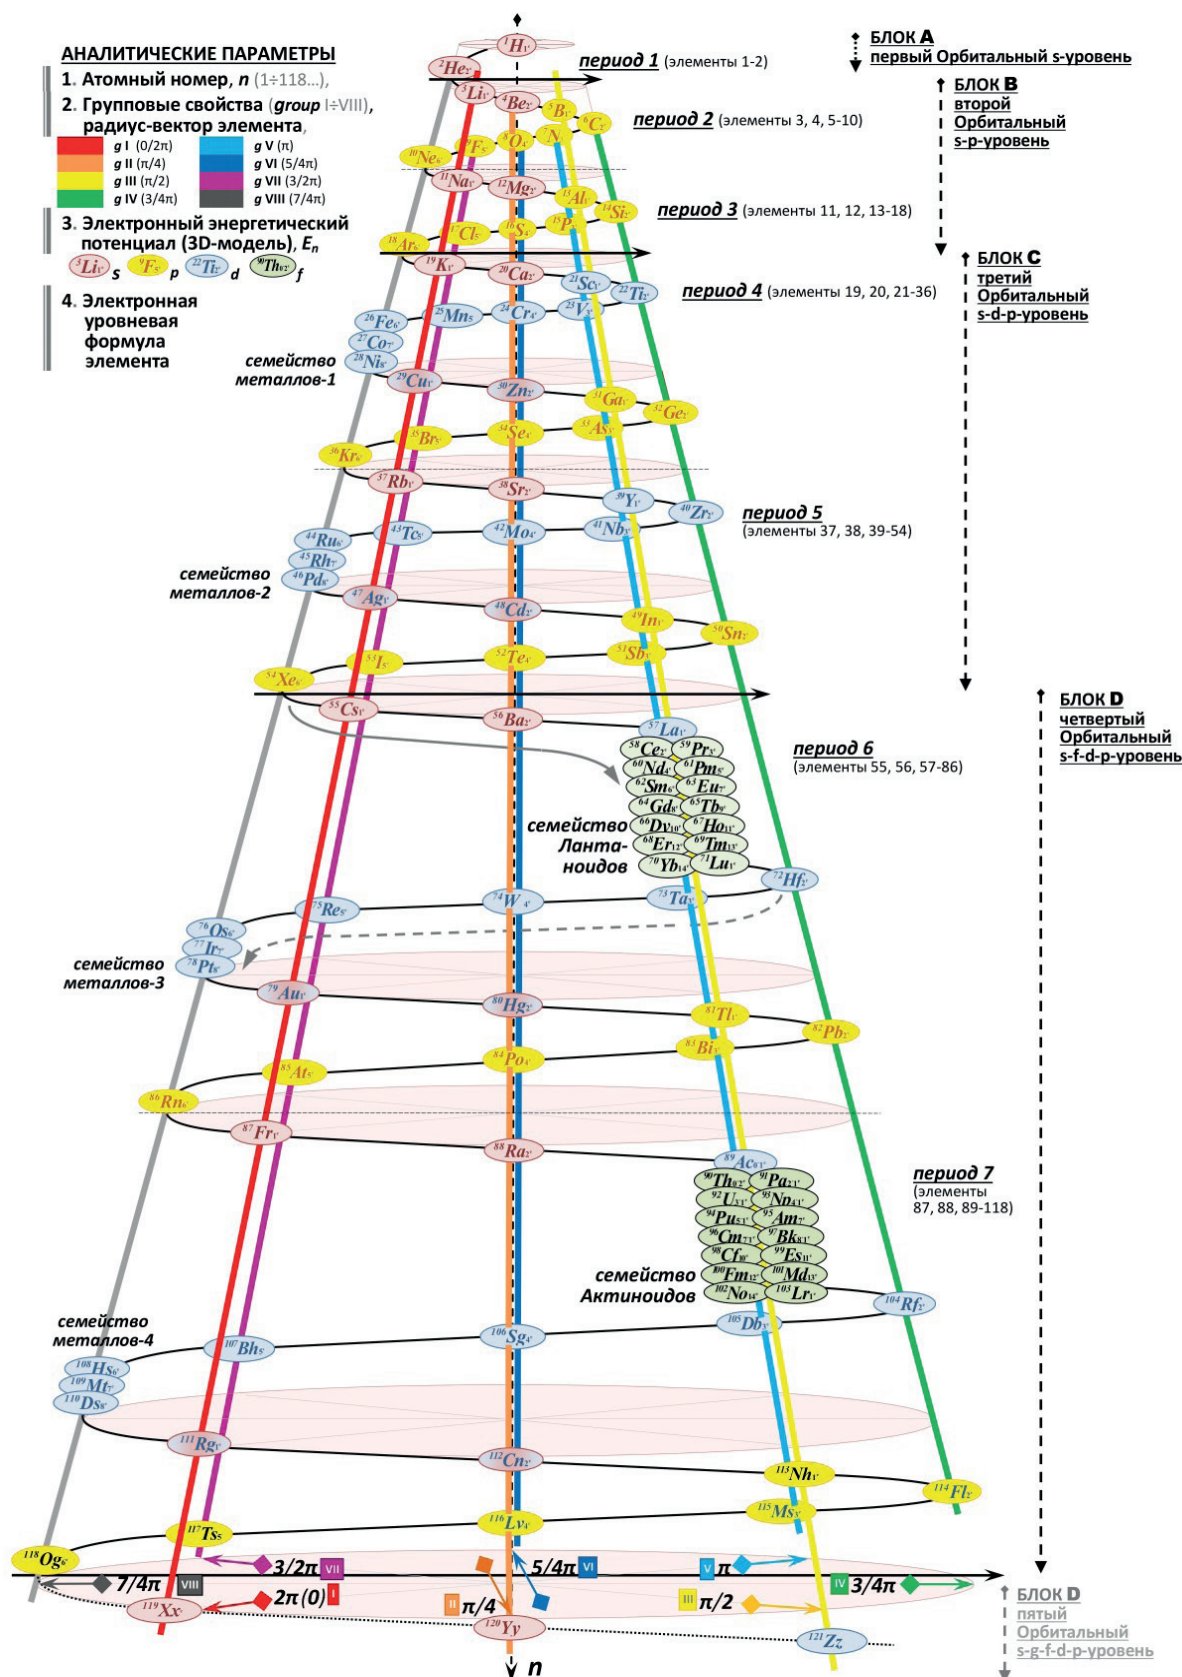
АНАЛИТИЧЕСКИЕ ПАРАМЕТРЫ
1. Атомный номер, $n$ (1÷118...),
2. Групповые свойства (group I÷VIII), радиус-вектор элемента,
g I (0/2π) g V (π)
g II (π/4) g VI (5/4π)
g III (π/2) g VII (3/2π)
g IV (3/4π) g VIII (7/4π)
3. Электронный энергетический потенциал (3D-модель), $E_n$
$^5Li$ s $^9F$ p $^{22}Ti$ d $^{90}Th$ f
4. Электронная уровневая формула элемента

БЛОК A первый Орбитальный s-уровень
БЛОК B второй Орбитальный s-p-уровень
БЛОК C третий Орбитальный s-d-p-уровень
БЛОК D четвертый Орбитальный s-f-d-p-уровень
БЛОК D пятый Орбитальный s-g-f-d-p-уровень

период 1 (элементы 1-2)
период 2 (элементы 3, 4, 5-10)
период 3 (элементы 11, 12, 13-18)
период 4 (элементы 19, 20, 21-36)
период 5 (элементы 37, 38, 39-54)
период 6 (элементы 55, 56, 57-86)
период 7 (элементы 87, 88, 89-118)

семейство металлов-1
семейство металлов-2
семейство Лантаноидов
семейство металлов-3
семейство Актиноидов
семейство металлов-4

1 H, 2 He, 3 Li, 4 Be, 5 B, 6 C, 7 N, 8 O, 9 F, 10 Ne, 11 Na, 12 Mg, 13 Al, 14 Si, 15 P, 16 S, 17 Cl, 18 Ar, 19 K, 20 Ca, 21 Sc, 22 Ti, 23 V, 24 Cr, 25 Mn, 26 Fe, 27 Co, 28 Ni, 29 Cu, 30 Zn, 31 Ga, 32 Ge, 33 As, 34 Se, 35 Br, 36 Kr, 37 Rb, 38 Sr, 39 Y, 40 Zr, 41 Nb, 42 Mo, 43 Tc, 44 Ru, 45 Rh, 46 Pd, 47 Ag, 48 Cd, 49 In, 50 Sn, 51 Sb, 52 Te, 53 I, 54 Xe, 55 Cs, 56 Ba, 57 La, 58 Ce, 59 Pr, 60 Nd, 61 Pm, 62 Sm, 63 Eu, 64 Gd, 65 Tb, 66 Dy, 67 Ho, 68 Er, 69 Tm, 70 Yb, 71 Lu, 72 Hf, 73 Ta, 74 W, 75 Re, 76 Os, 77 Ir, 78 Pt, 79 Au, 80 Hg, 81 Tl, 82 Pb, 83 Bi, 84 Po, 85 At, 86 Rn, 87 Fr, 88 Ra, 89 Ac, 90 Th, 91 Pa, 92 U, 93 Np, 94 Pu, 95 Am, 96 Cm, 97 Bk, 98 Cf, 99 Es, 100 Fm, 101 Md, 102 No, 103 Lr, 104 Rf, 105 Db, 106 Sg, 107 Bh, 108 Hs, 109 Mt, 110 Ds, 111 Rg, 112 Cn, 113 Nh, 114 Fl, 115 Ms, 116 Lv, 117 Ts, 118 Og, 119 Xx, 120 Yy, 121 Zz

3/2π VII
5/4π VI
V π
7/4π VIII
2π(0) I
II π/4
III π/2
IV 3/4π
n